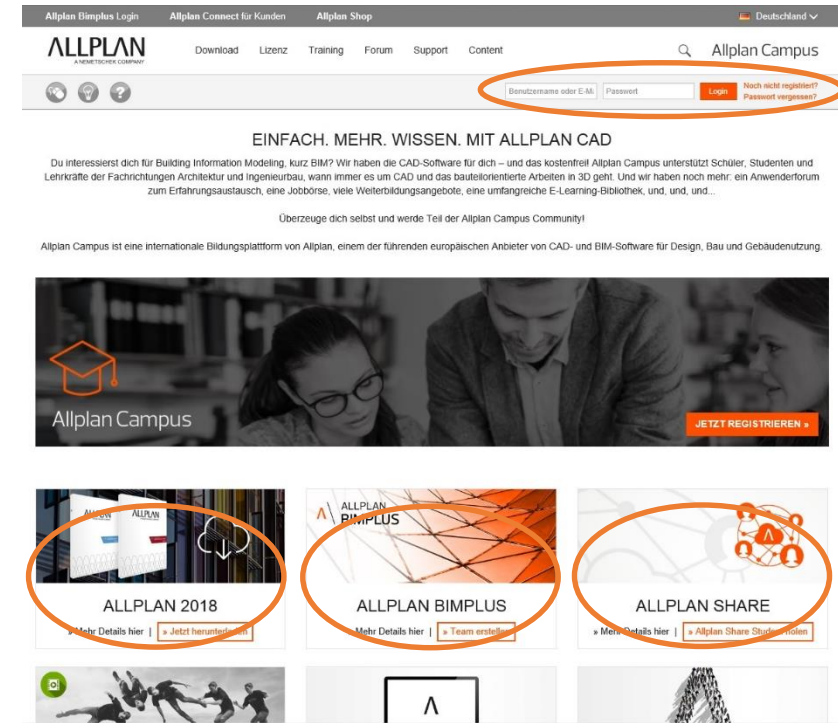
Allplan Bimplus Login Allplan Connect für Kunden Allplan Shop Deutschland

ALLPLAN
A NEMETSCHEK COMPANY

Download Lizenz Training Forum Support Content

Allplan Campus

Benutzername oder E-Ma Passwort Login Noch nicht registriert? Passwort vergessen?

EINFACH. MEHR. WISSEN. MIT ALLPLAN CAD

Du interessierst dich für Building Information Modeling, kurz BIM? Wir haben die CAD-Software für dich – und das kostenfrei! Allplan Campus unterstützt Schüler, Studenten und Lehrkräfte der Fachrichtungen Architektur und Ingenieurbau, wann immer es um CAD und das bauteilorientierte Arbeiten in 3D geht. Und wir haben noch mehr: ein Anwenderforum zum Erfahrungsaustausch, eine Jobbörse, viele Weiterbildungsangebote, eine umfangreiche E-Learning-Bibliothek, und, und, und...

Überzeuge dich selbst und werde Teil der Allplan Campus Community!

Allplan Campus ist eine internationale Bildungsplattform von Allplan, einem der führenden europäischen Anbieter von CAD- und BIM-Software für Design, Bau und Gebäudenutzung.

Allplan Campus

JETZT REGISTRIEREN »

ALLPLAN BIMPLUS

ALLPLAN 2018
» Mehr Details hier | » Jetzt herunterl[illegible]

ALLPLAN BIMPLUS
» Mehr Details hier | » Team erstell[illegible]

ALLPLAN SHARE
» Mehr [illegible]etails hier | » Allplan Share Stud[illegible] holen